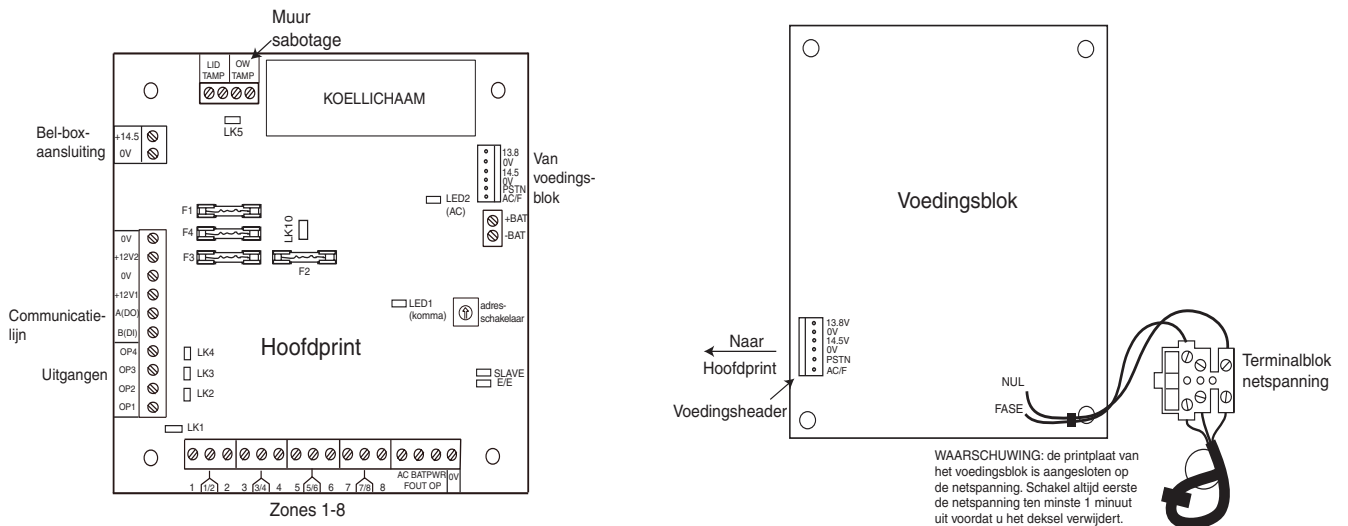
Muur sabotage

LID TAMP

OW TAMP

KOELLICHAAM

LK5

Bel-box-aansluiting

+14.5

0V

13.8
0V
14.5
0V
PSTN
AC/F

Van voedingsblok

LED2 (AC)

+BAT
-BAT

F1
F4
F3
F2
LK10

0V
+12V2
0V
+12V1
A(DO)
B(DI)
OP4
OP3
OP2
OP1

Communicatielijn

Uitgangen

LED1 (komma)

adresschakelaar

Hoofdprint

LK4
LK3
LK2
LK1

SLAVE
E/E

1 1/2 2 3 3/4 4 5 5/6 6 7 7/8 8

AC FOUT BATPWR OP 0V

Zones 1-8

Voedingsblok

13.8V
0V
14.5V
0V
PSTN
AC/F

Naar Hoofdprint

Voedingsheader

NUL

FASE

Terminalblok netspanning

WAARSCHUWING: de printplaat van het voedingsblok is aangesloten op de netspanning. Schakel altijd eerste de netspanning ten minste 1 minuut uit voordat u het deksel verwijdert.